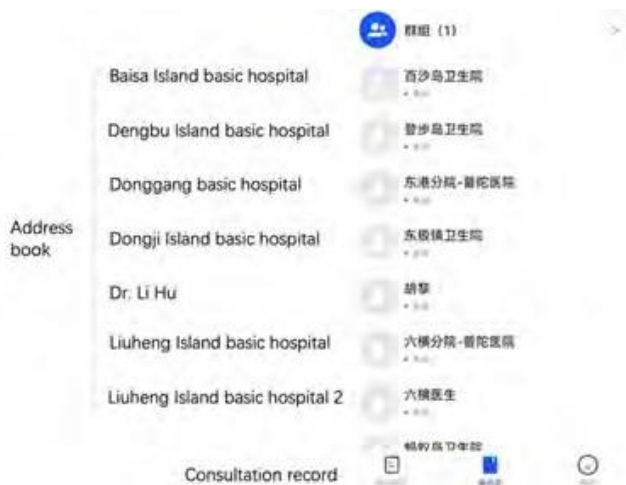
群组 (1)

Address book

Baisa Island basic hospital
百沙岛卫生院
• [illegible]

Dengbu Island basic hospital
登步岛卫生院
• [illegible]

Donggang basic hospital
东港分院-普陀医院
• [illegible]

Dongji Island basic hospital
东极镇卫生院
• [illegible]

Dr. Li Hu
胡黎
• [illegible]

Liuheng Island basic hospital
六横分院-普陀医院
• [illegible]

Liuheng Island basic hospital 2
六横医生
• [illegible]

蚂蚁岛卫生院

Consultation record
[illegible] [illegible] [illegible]